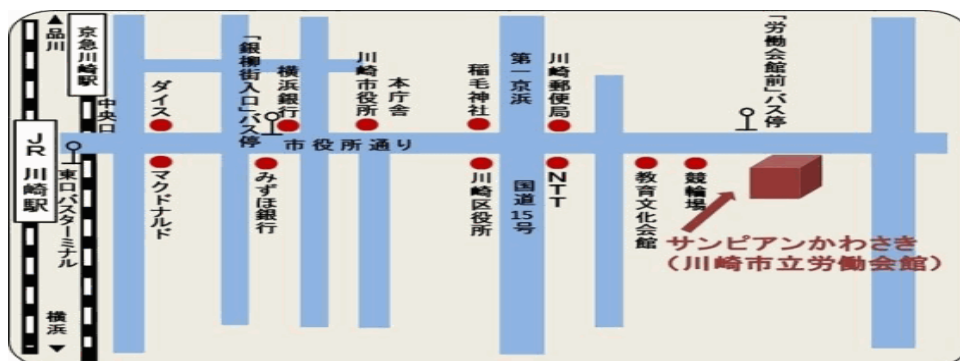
▲品川

京急川崎駅

JR川崎駅

中央口

東口バスターミナル

横浜▼

ダイス

マクドナルド

「銀柳街入口」バス停

横浜銀行

みずほ銀行

川崎市役所

本庁舎

市役所通り

稲毛神社

川崎区役所

第一京浜

国道15号

川崎郵便局

NTT

教育文化会館

競輪場

「労働会館前」バス停

サンピアンかわさき
(川崎市立労働会館)